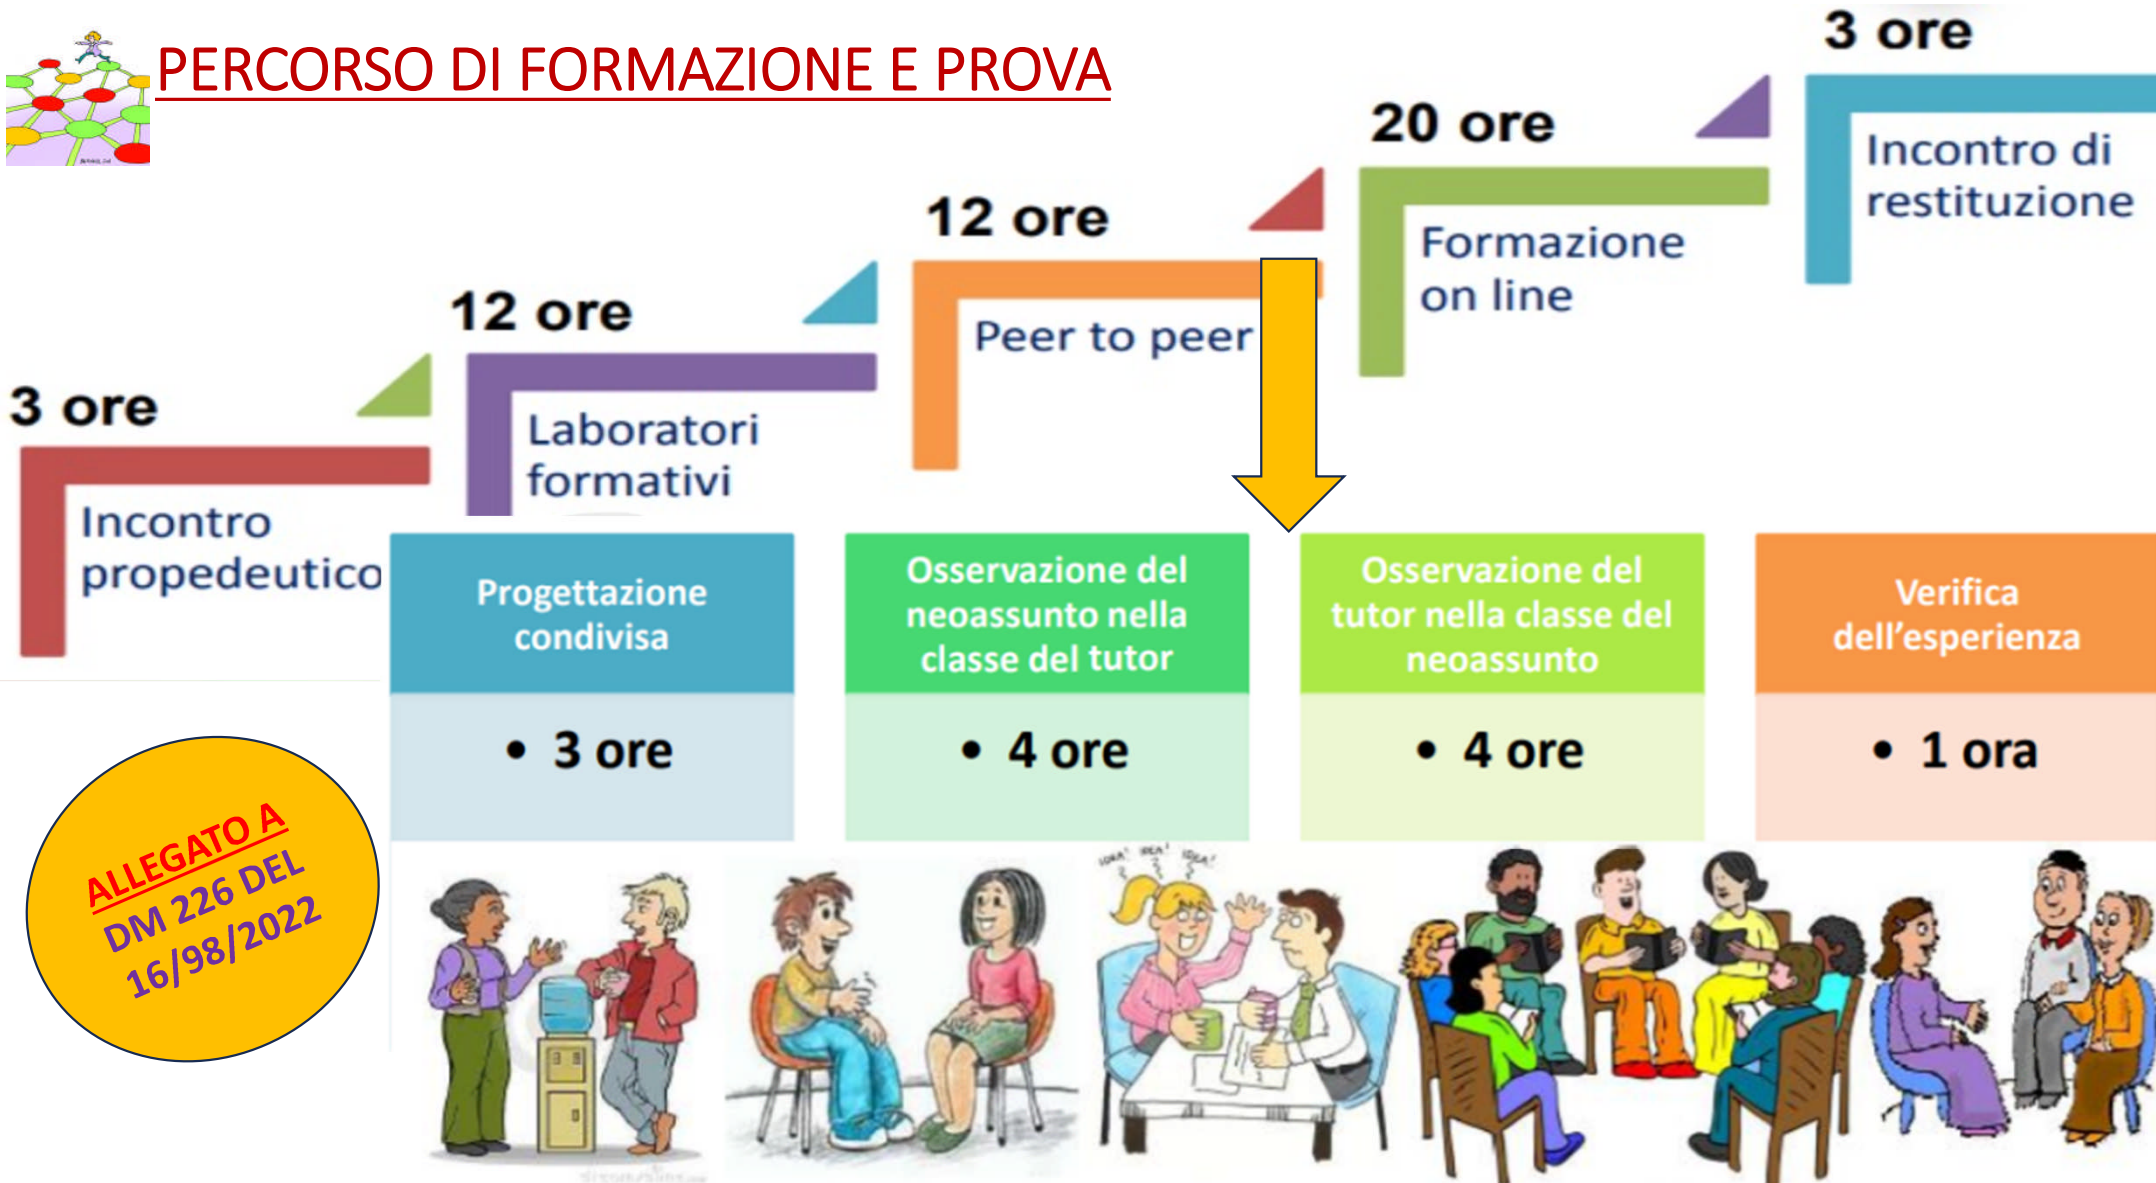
PERCORSO DI FORMAZIONE E PROVA

3 ore
Incontro propedeutico

12 ore
Laboratori formativi

12 ore
Peer to peer

20 ore
Formazione on line

3 ore
Incontro di restituzione

| Progettazione condivisa | Osservazione del neoassunto nella classe del tutor | Osservazione del tutor nella classe del neoassunto | Verifica dell'esperienza |
|---|---|---|---|
| • 3 ore | • 4 ore | • 4 ore | • 1 ora |

ALLEGATO A
DM 226 DEL 16/98/2022

IDEA! IDEA! IDEA!